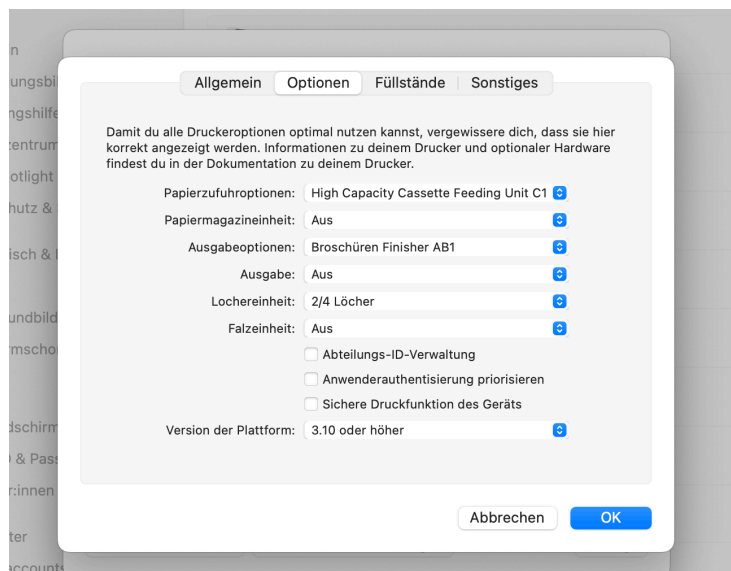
Allgemein | Optionen | Füllstände | Sonstiges

Damit du alle Druckeroptionen optimal nutzen kannst, vergewissere dich, dass sie hier korrekt angezeigt werden. Informationen zu deinem Drucker und optionaler Hardware findest du in der Dokumentation zu deinem Drucker.

Papierzufuhroptionen: High Capacity Cassette Feeding Unit C1
Papiermagazineinheit: Aus
Ausgabeoptionen: Broschüren Finisher AB1
Ausgabe: Aus
Lochereinheit: 2/4 Löcher
Falzeinheit: Aus
Abteilungs-ID-Verwaltung
Anwenderauthentisierung priorisieren
Sichere Druckfunktion des Geräts
Version der Plattform: 3.10 oder höher

Abbrechen
OK

n
ungsbil
ngshilfe
zentrum
otlight
hutz &
isch &
undbild
mschon
dschirm
) & Pass
r:innen
ter
accounts